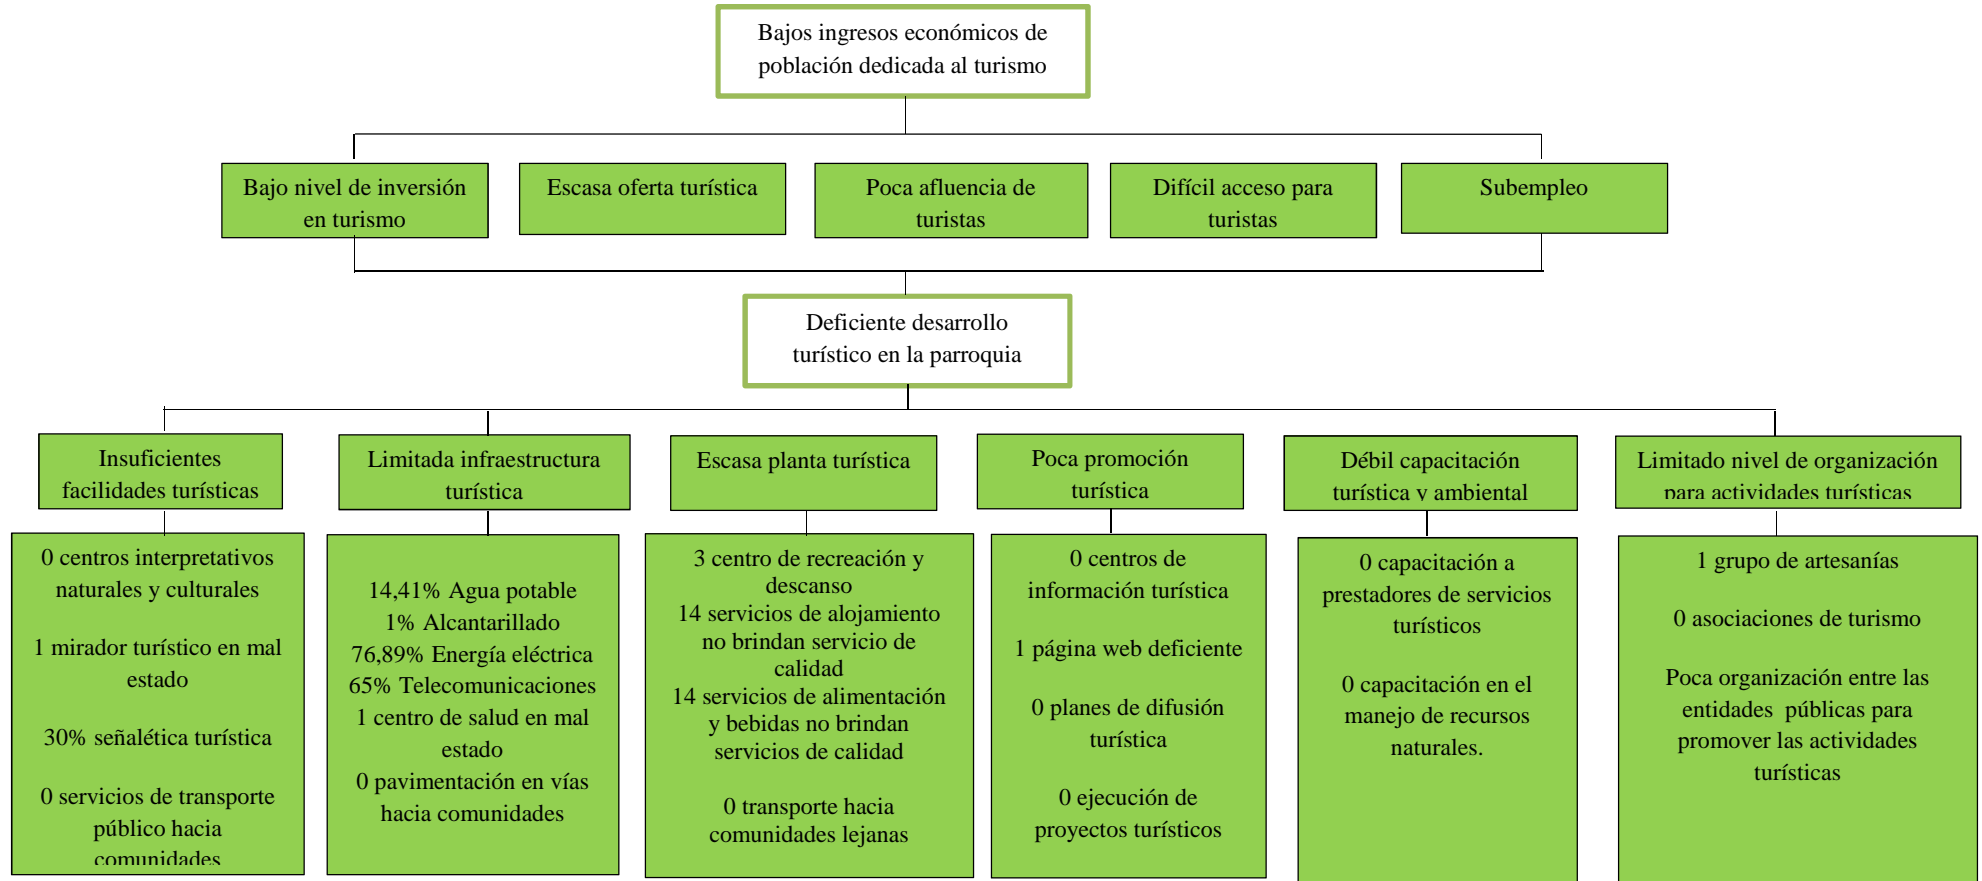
Bajos ingresos económicos de población dedicada al turismo

Bajo nivel de inversión en turismo

Escasa oferta turística

Poca afluencia de turistas

Difícil acceso para turistas

Subempleo

Deficiente desarrollo turístico en la parroquia

Insuficientes facilidades turísticas

Limitada infraestructura turística

Escasa planta turística

Poca promoción turística

Débil capacitación turística y ambiental

Limitado nivel de organización para actividades turísticas

0 centros interpretativos naturales y culturales

1 mirador turístico en mal estado

30% señalética turística

0 servicios de transporte público hacia comunidades

14,41% Agua potable
1% Alcantarillado
76,89% Energía eléctrica
65% Telecomunicaciones
1 centro de salud en mal estado
0 pavimentación en vías hacia comunidades

3 centro de recreación y descanso
14 servicios de alojamiento no brindan servicio de calidad
14 servicios de alimentación y bebidas no brindan servicios de calidad

0 transporte hacia comunidades lejanas

0 centros de información turística

1 página web deficiente

0 planes de difusión turística

0 ejecución de proyectos turísticos

0 capacitación a prestadores de servicios turísticos

0 capacitación en el manejo de recursos naturales.

1 grupo de artesanías

0 asociaciones de turismo

Poca organización entre las entidades públicas para promover las actividades turísticas